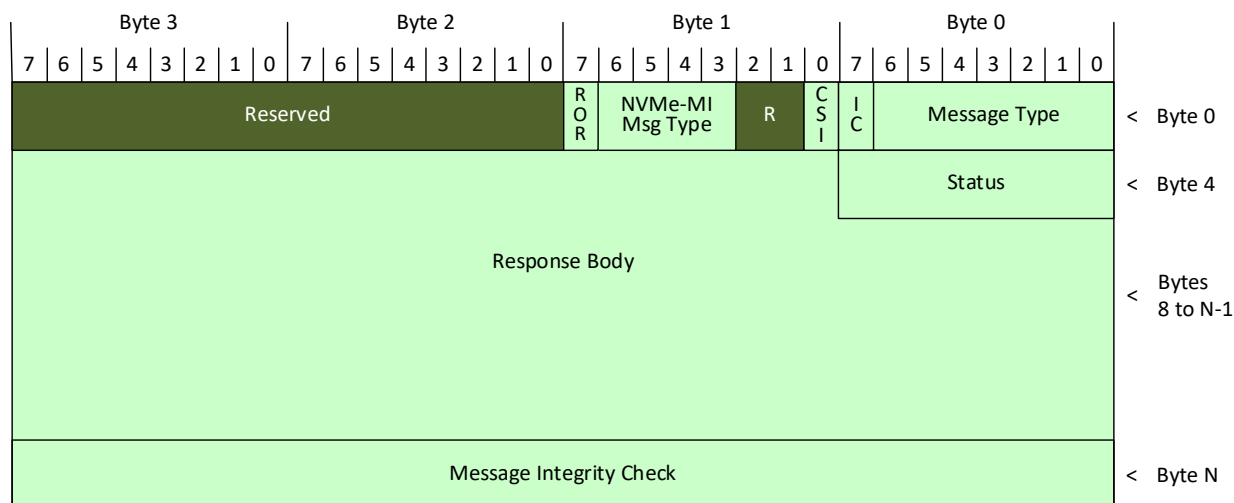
Byte 3 Byte 2 Byte 1 Byte 0

7 6 5 4 3 2 1 0 7 6 5 4 3 2 1 0 7 6 5 4 3 2 1 0 7 6 5 4 3 2 1 0

Reserved
ROR
NVMe-MI Msg Type
R
CSI
IC
Message Type
< Byte 0

Status
< Byte 4

Response Body
< Bytes 8 to N-1

Message Integrity Check
< Byte N